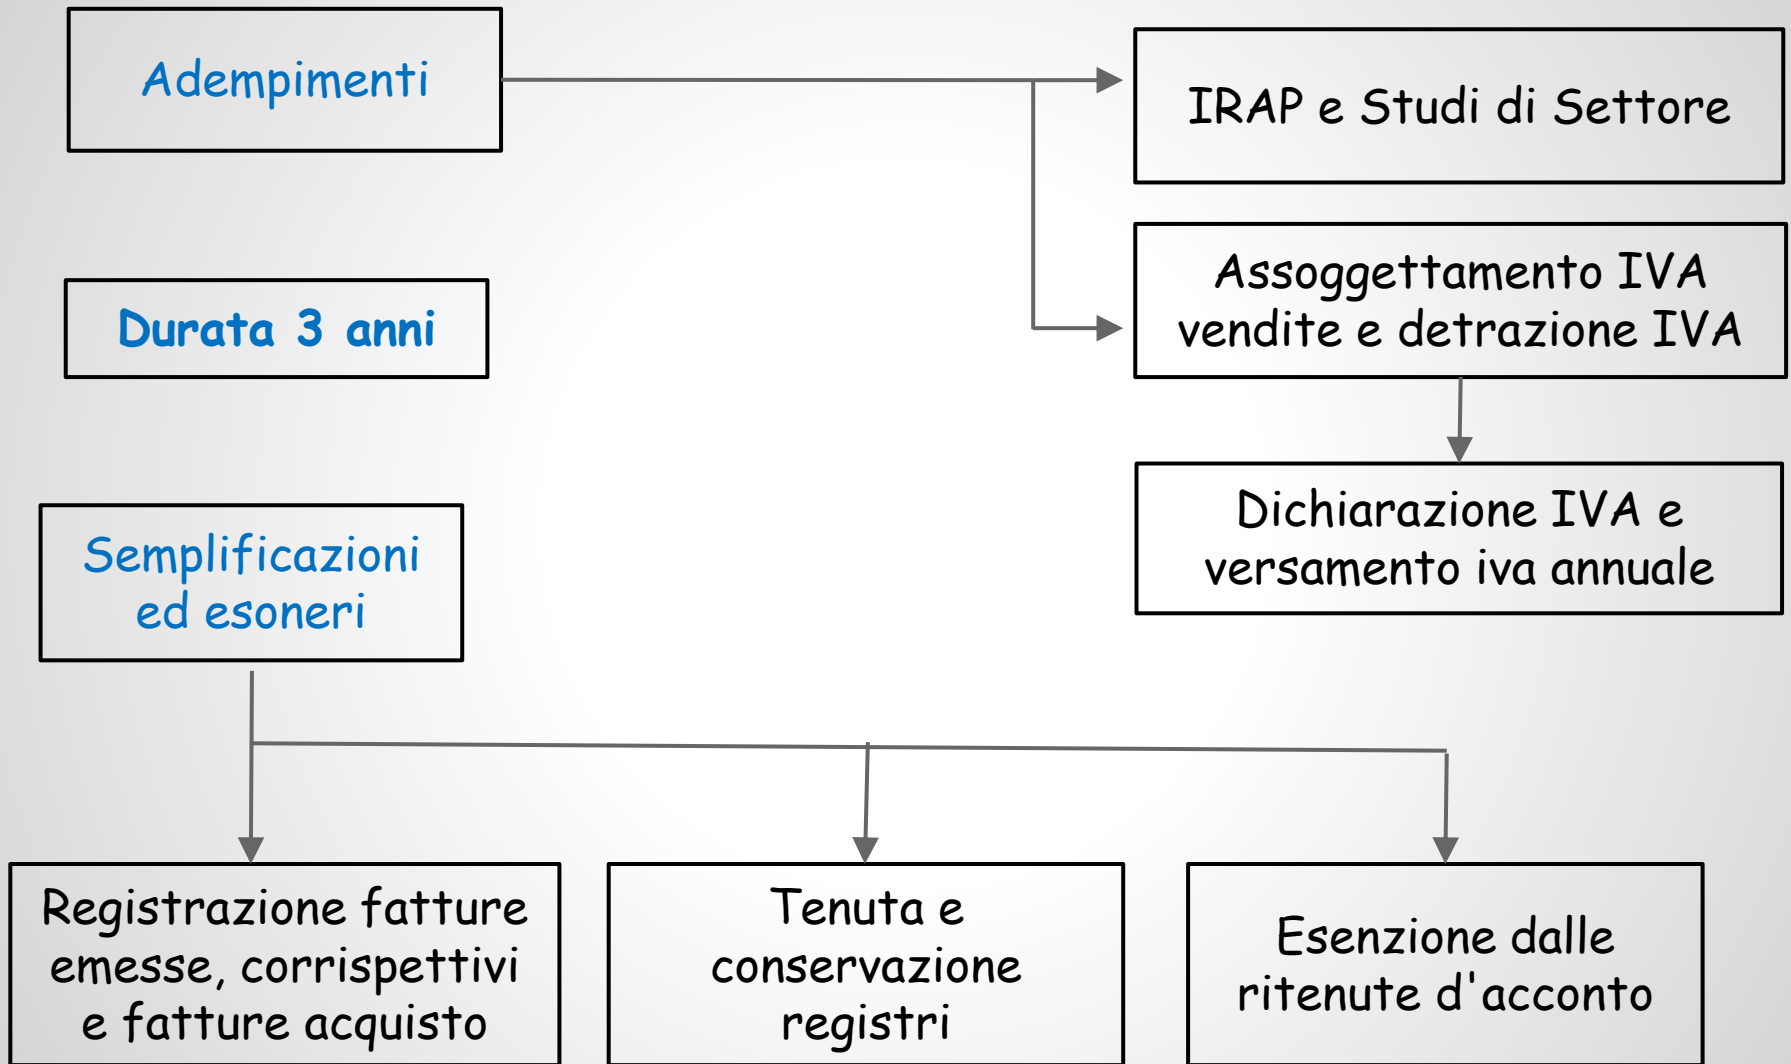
Adempimenti

IRAP e Studi di Settore

Assoggettamento IVA vendite e detrazione IVA

Durata 3 anni

Dichiarazione IVA e versamento iva annuale

Semplificazioni ed esoneri

Registrazione fatture emesse, corrispettivi e fatture acquisto

Tenuta e conservazione registri

Esenzione dalle ritenute d'acconto